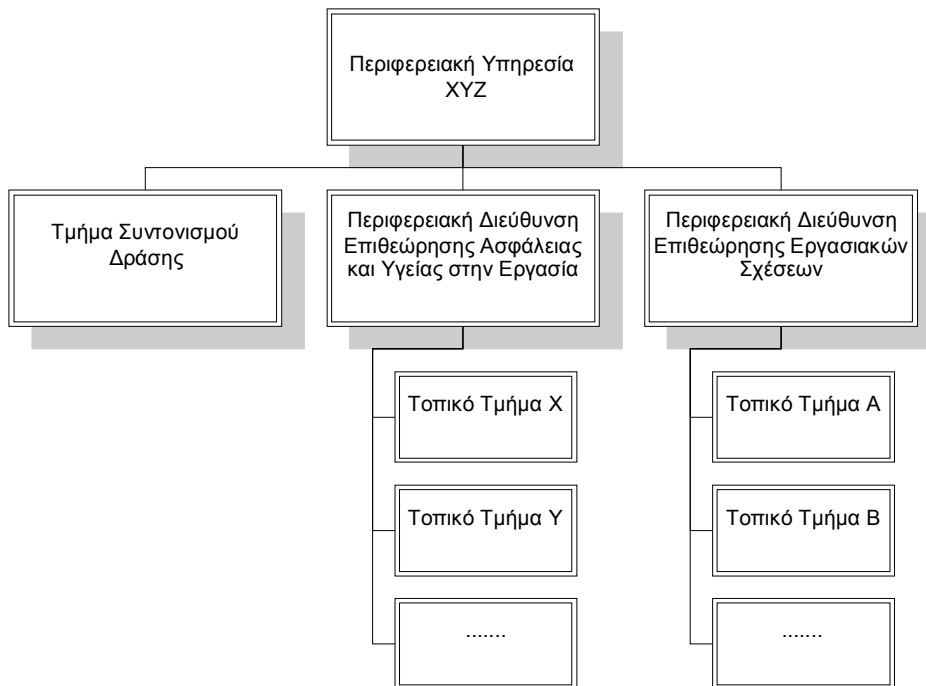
Περιφερειακή Υπηρεσία XYZ

Τμήμα Συντονισμού Δράσης

Περιφερειακή Διεύθυνση Επιθεώρησης Ασφάλειας και Υγείας στην Εργασία

Περιφερειακή Διεύθυνση Επιθεώρησης Εργασιακών Σχέσεων

Τοπικό Τμήμα Χ

Τοπικό Τμήμα Υ

.......

Τοπικό Τμήμα Α

Τοπικό Τμήμα Β

.......